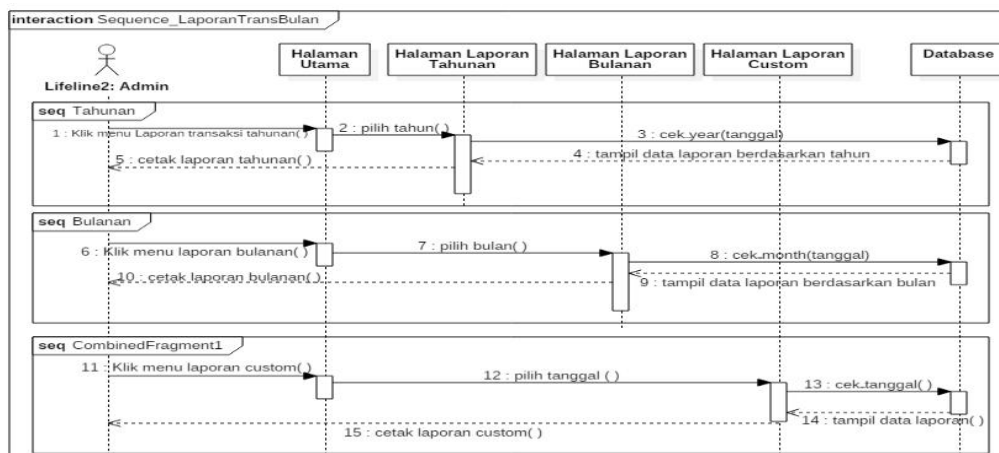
interaction Sequence_LaporanTransBulan

Lifeline2: Admin

Halaman Utama

Halaman Laporan Tahunan

Halaman Laporan Bulanan

Halaman Laporan Custom

Database

seq Tahunan

1 : Klik menu Laporan transaksi tahunan( )

2 : pilih tahun( )

3 : cek_year(tanggal)

4 : tampil data laporan berdasarkan tahun

5 : cetak laporan tahunan( )

seq Bulanan

6 : Klik menu laporan bulanan( )

7 : pilih bulan( )

8 : cek_month(tanggal)

10 : cetak laporan bulanan( )

9 : tampil data laporan berdasarkan bulan

seq CombinedFragment1

11 : Klik menu laporan custom( )

12 : pilih tanggal ( )

13 : cek_tanggal( )

14 : tampil data laporan( )

15 : cetak laporan custom( )